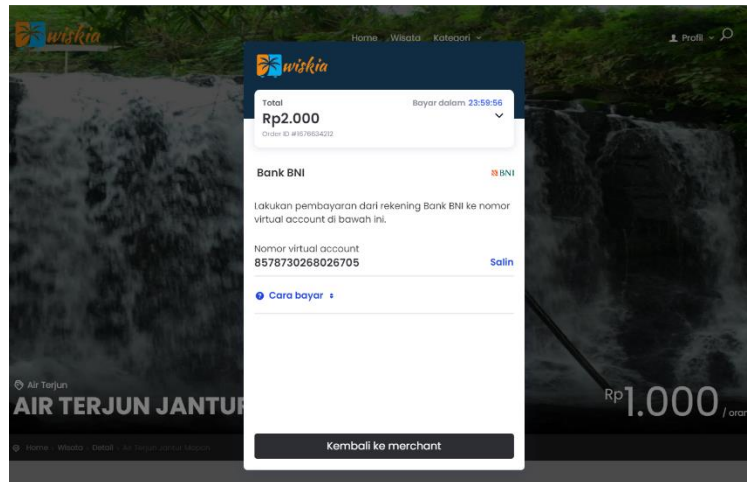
wiskia

Home Wisata Kategori

Profil

wiskia

Total
Rp2.000
Order ID #1578834212

Bayar dalam 23:59:56

Bank BNI

BNI

Lakukan pembayaran dari rekening Bank BNI ke nomor virtual account di bawah ini.

Nomor virtual account
8578730268026705

Salin

Cara bayar

Kembali ke merchant

Air Terjun

AIR TERJUN JANTUR

Rp1.000 / oran

Home Wisata Detail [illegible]